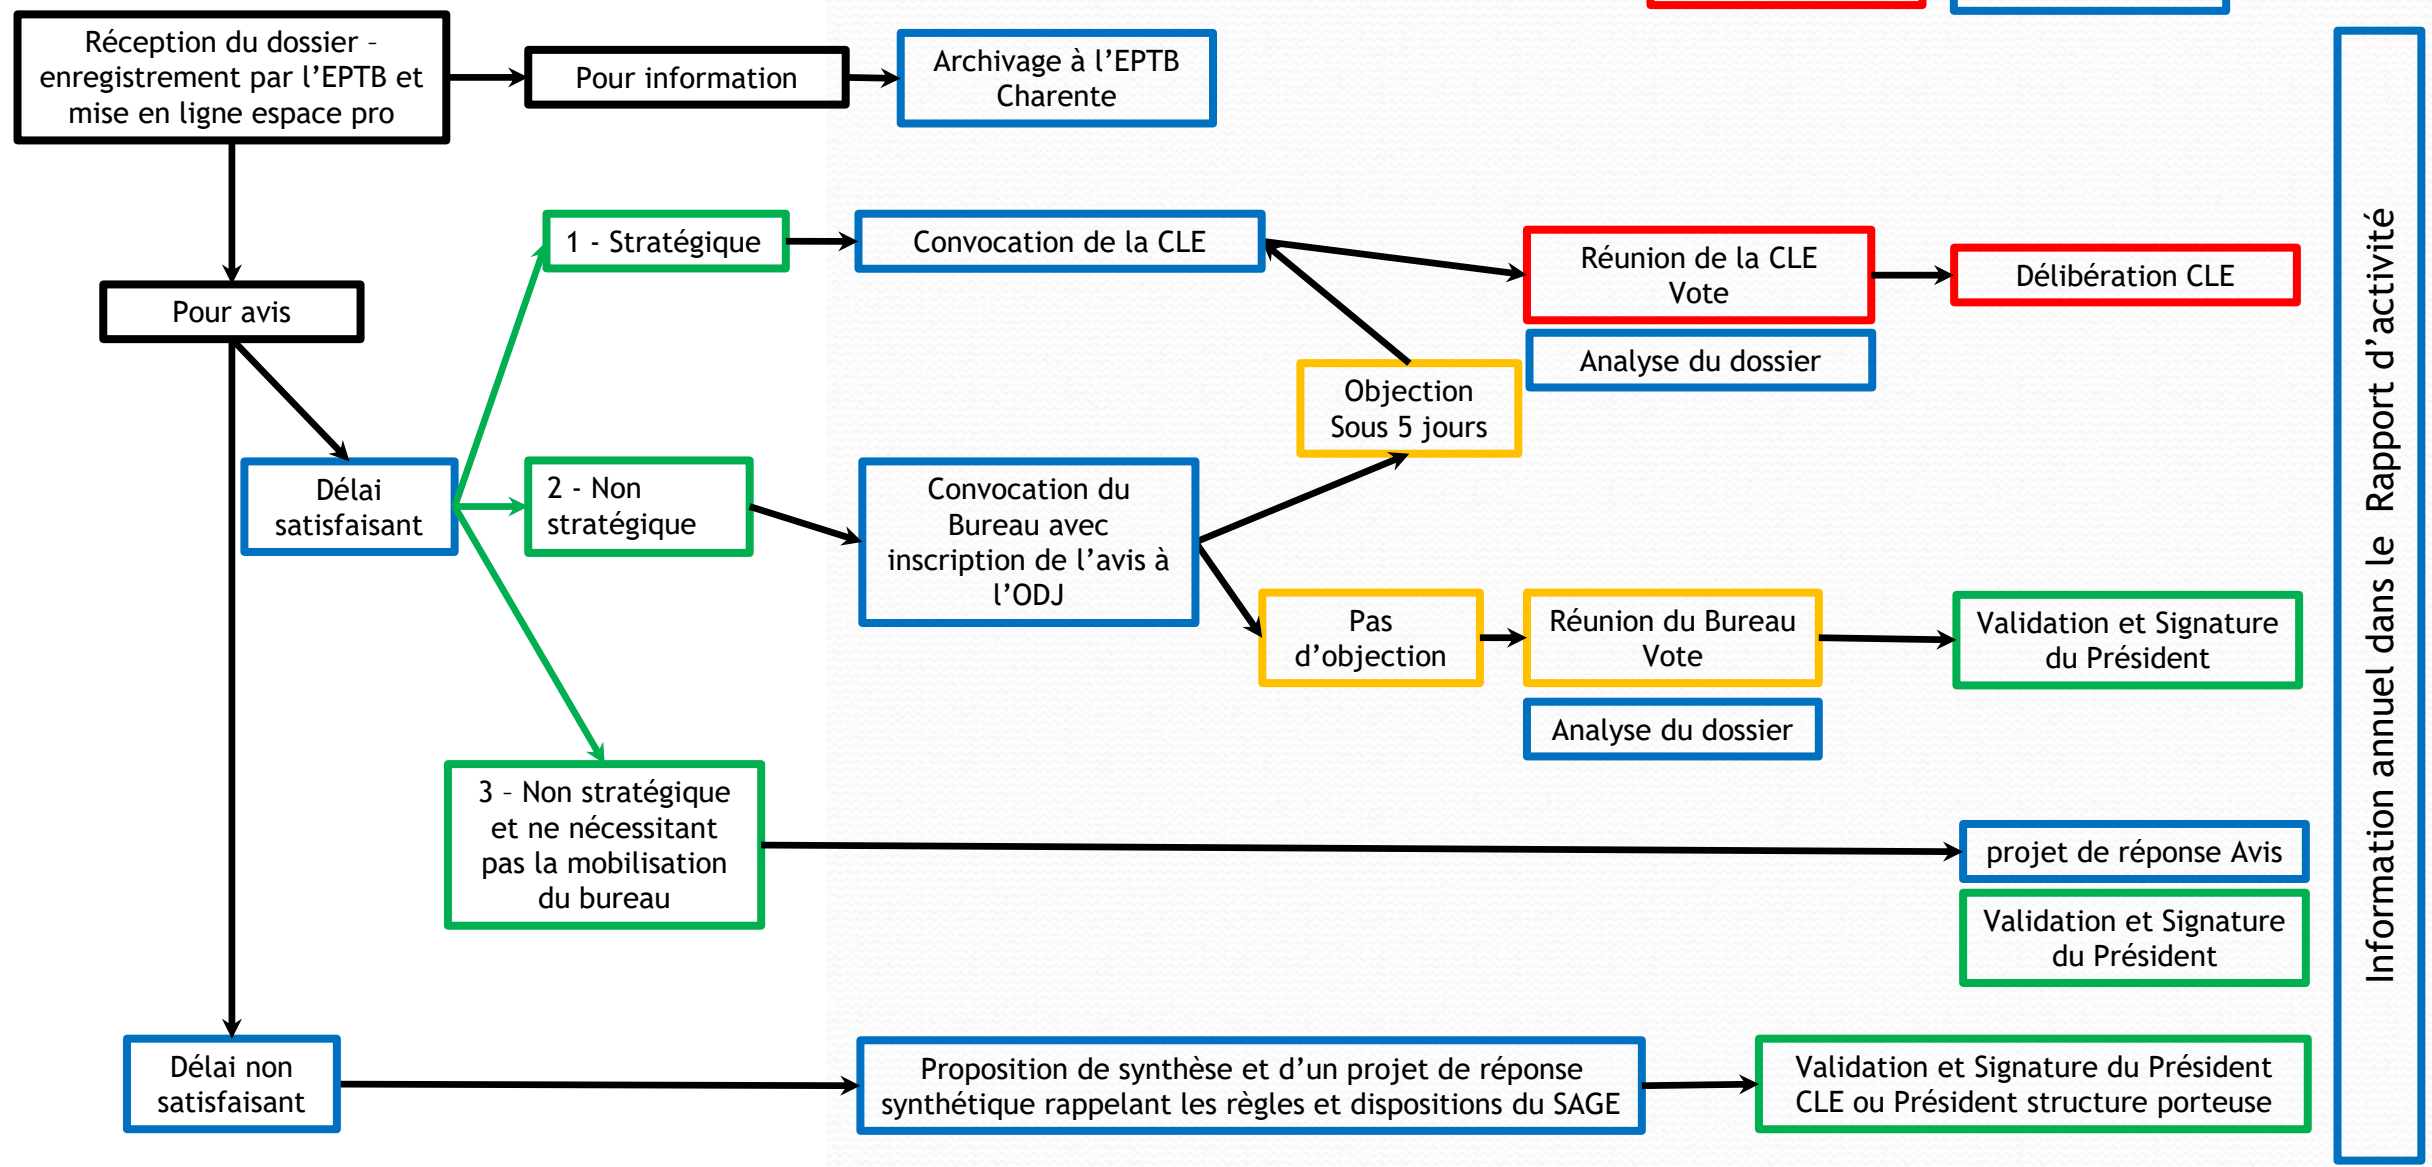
Réception du dossier - enregistrement par l'EPTB et mise en ligne espace pro

Pour information

Archivage à l'EPTB Charente

Pour avis

Délai satisfaisant

1 - Stratégique

Convocation de la CLE

Réunion de la CLE Vote

Délibération CLE

Analyse du dossier

Objection Sous 5 jours

2 - Non stratégique

Convocation du Bureau avec inscription de l'avis à l'ODJ

Pas d'objection

Réunion du Bureau Vote

Validation et Signature du Président

Analyse du dossier

3 – Non stratégique et ne nécessitant pas la mobilisation du bureau

projet de réponse Avis

Validation et Signature du Président

Délai non satisfaisant

Proposition de synthèse et d'un projet de réponse synthétique rappelant les règles et dispositions du SAGE

Validation et Signature du Président CLE ou Président structure porteuse

Information annuel dans le Rapport d'activité